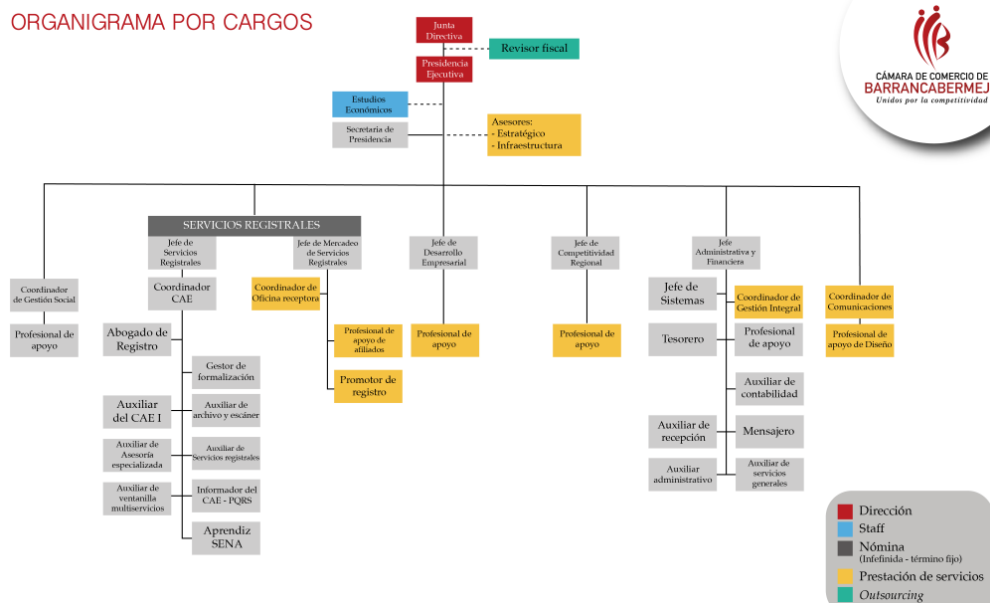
ORGANIGRAMA POR CARGOS

CÁMARA DE COMERCIO DE BARRANCABERMEJ
Unidos por la competitividad

Junta Directiva

Revisor fiscal

Presidencia Ejecutiva

Estudios Económicos

Secretaria de Presidencia

Asesores:
- Estratégico
- Infraestructura

SERVICIOS REGISTRALES

Coordinador de Gestión Social

Profesional de apoyo

Jefe de Servicios Registrales

Coordinador CAE

Abogado de Registro

Gestor de formalización

Auxiliar del CAE I

Auxiliar de archivo y escáner

Auxiliar de Asesoría especializada

Auxiliar de Servicios registrales

Auxiliar de ventanilla multiservicios

Informador del CAE - PQRS

Aprendiz SENA

Jefe de Mercadeo de Servicios Registrales

Coordinador de Oficina receptora

Profesional de apoyo de afiliados

Promotor de registro

Jefe de Desarrollo Empresarial

Profesional de apoyo

Jefe de Competitividad Regional

Profesional de apoyo

Jefe Administrativa y Financiera

Jefe de Sistemas

Coordinador de Gestión Integral

Tesorero

Profesional de apoyo

Auxiliar de contabilidad

Auxiliar de recepción

Mensajero

Auxiliar administrativo

Auxiliar de servicios generales

Coordinador de Comunicaciones

Profesional de apoyo de Diseño

Dirección
Staff
Nómina
(Infefinida - término fijo)
Prestación de servicios
Outsourcing